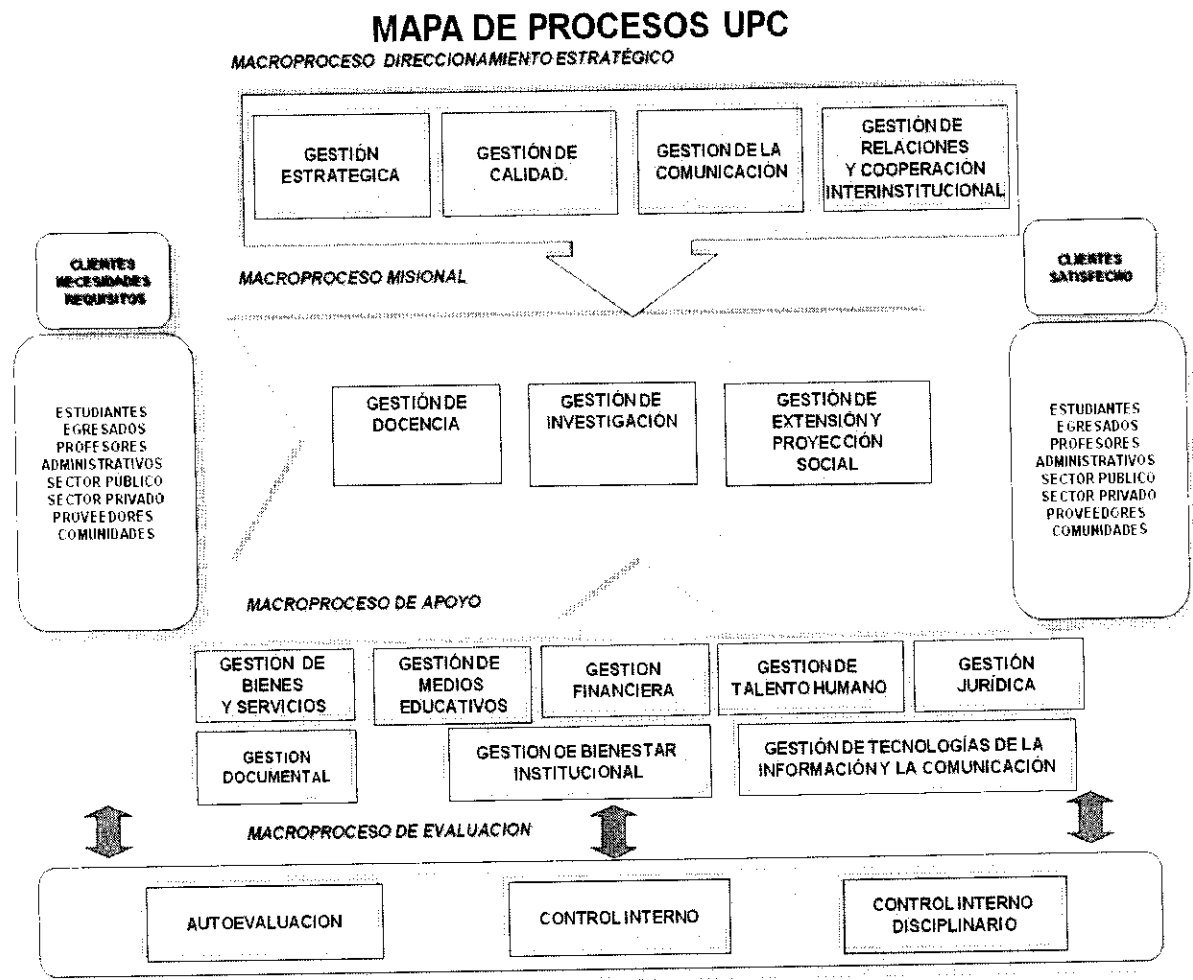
MAPA DE PROCESOS UPC

MACROPROCESO DIRECCIONAMIENTO ESTRATÉGICO

GESTIÓN ESTRATEGICA

GESTIÓN DE CALIDAD.

GESTION DE LA COMUNICACIÓN

GESTIÓN DE RELACIONES Y COOPERACIÓN INTERINSTITUCIONAL

CLIENTES NECESIDADES REQUISITOS

MACROPROCESO MISIONAL

CLIENTES SATISFECHO

ESTUDIANTES
EGRESADOS
PROFESORES
ADMINISTRATIVOS
SECTOR PUBLICO
SECTOR PRIVADO
PROVEEDORES
COMUNIDADES

GESTIÓN DE DOCENCIA

GESTIÓN DE INVESTIGACIÓN

GESTIÓN DE EXTENSIÓN Y PROYECCIÓN SOCIAL

ESTUDIANTES
EGRESADOS
PROFESORES
ADMINISTRATIVOS
SECTOR PUBLICO
SECTOR PRIVADO
PROVEEDORES
COMUNIDADES

MACROPROCESO DE APOYO

GESTION DE BIENES Y SERVICIOS

GESTIÓN DE MEDIOS EDUCATIVOS

GESTION FINANCIERA

GESTIÓN DE TALENTO HUMANO

GESTIÓN JURÍDICA

GESTION DOCUMENTAL

GESTION DE BIENESTAR INSTITUCIONAL

GESTIÓN DE TECNOLOGÍAS DE LA INFORMACIÓN Y LA COMUNICACIÓN

MACROPROCESO DE EVALUACION

AUTOEVALUACION

CONTROL INTERNO

CONTROL INTERNO DISCIPLINARIO